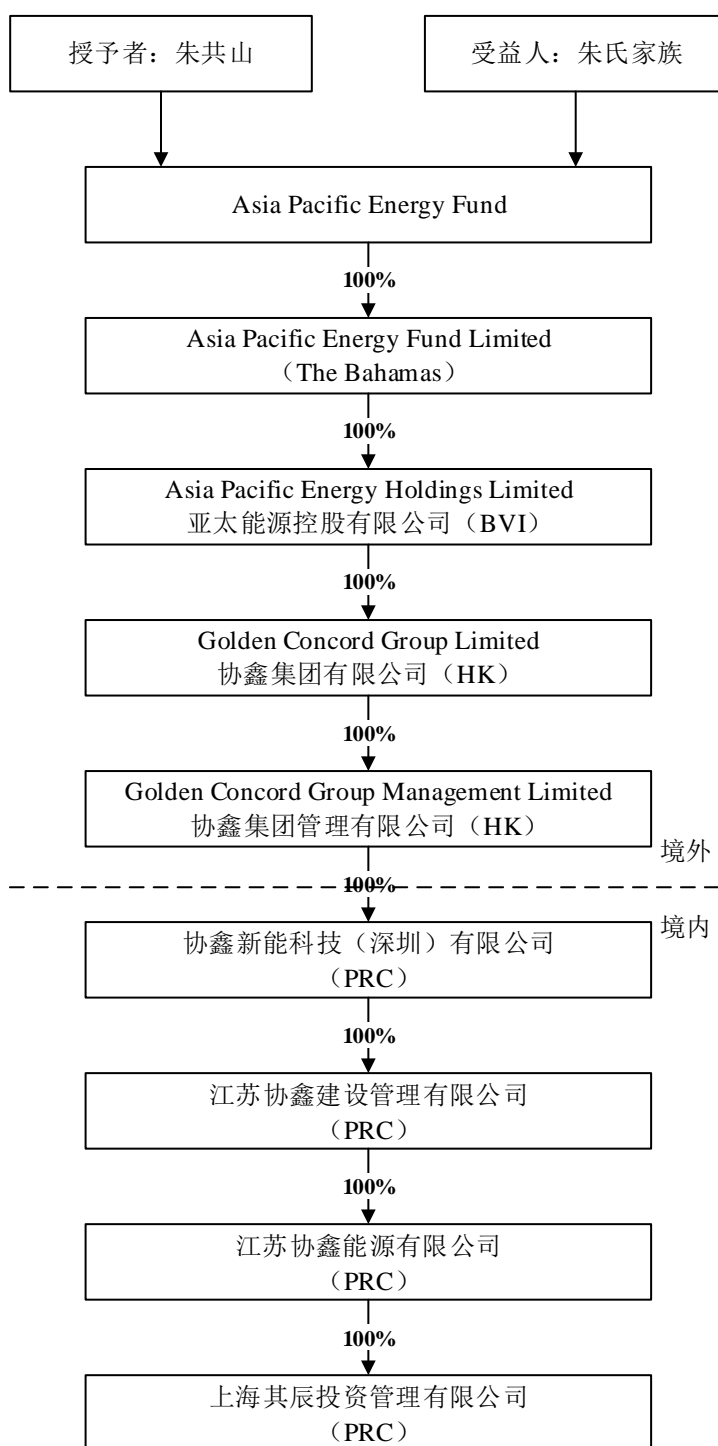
授予者：朱共山

受益人：朱氏家族

Asia Pacific Energy Fund

100%

Asia Pacific Energy Fund Limited
（The Bahamas）

100%

Asia Pacific Energy Holdings Limited
亚太能源控股有限公司（BVI）

100%

Golden Concord Group Limited
协鑫集团有限公司（HK）

100%

Golden Concord Group Management Limited
协鑫集团管理有限公司（HK）

境外

100%

境内

协鑫新能科技（深圳）有限公司
（PRC）

100%

江苏协鑫建设管理有限公司
（PRC）

100%

江苏协鑫能源有限公司
（PRC）

100%

上海其辰投资管理有限公司
（PRC）